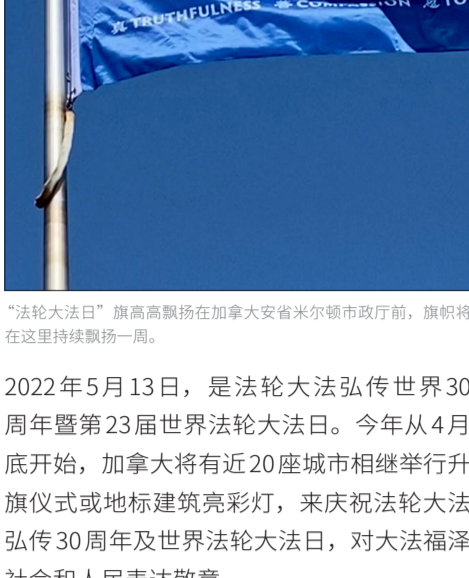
真 TRUTHFULNESS 善 COMPASSION 忍 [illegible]

“法轮大法日”旗高高飘扬在加拿大安省米尔顿市政厅前，旗帜将在这里持续飘扬一周。

2022年5月13日，是法轮大法弘传世界30周年暨第23届世界法轮大法日。今年从4月底开始，加拿大将有近20座城市相继举行升旗仪式或地标建筑亮彩灯，来庆祝法轮大法弘传30周年及世界法轮大法日，对大法福泽社会和人民表达敬意。